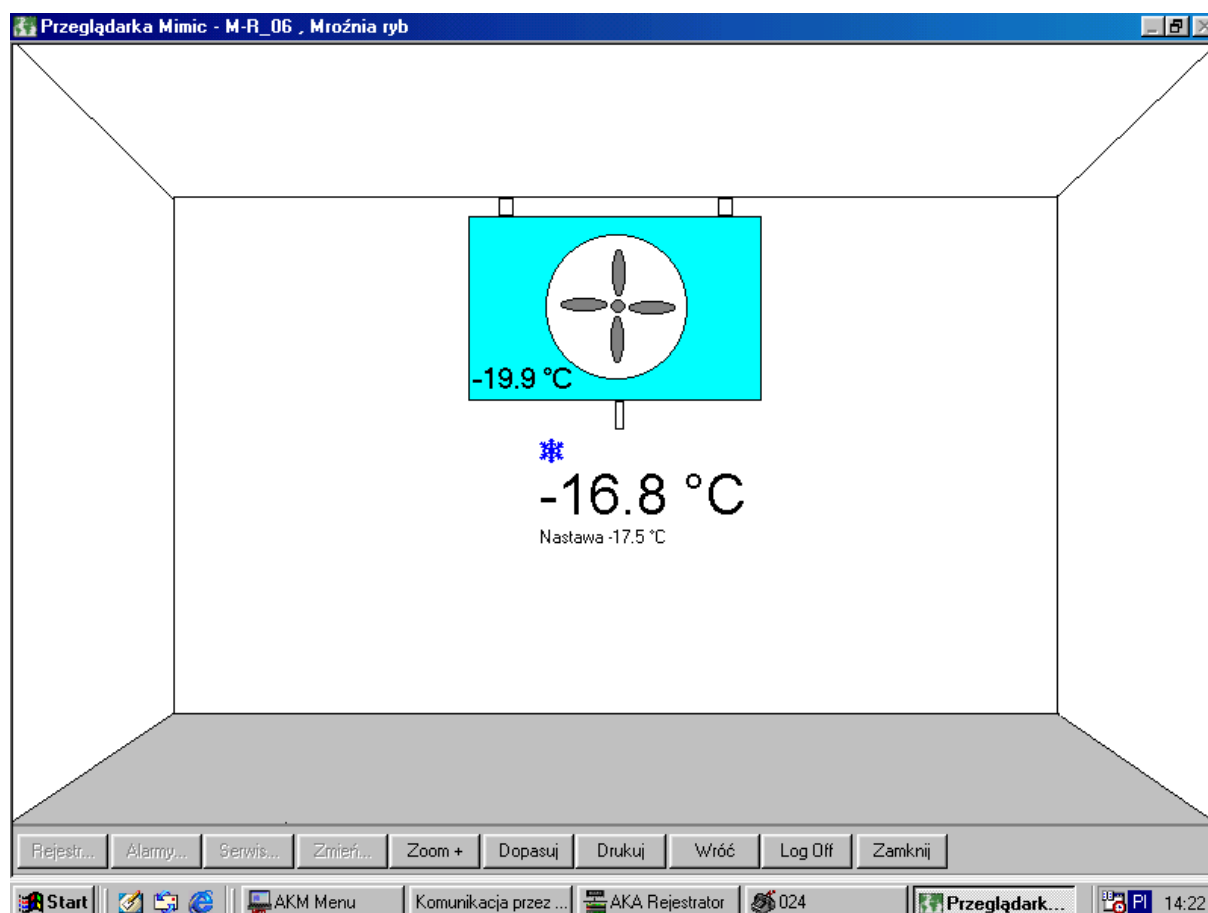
Przeglądarka Mimic - M-R_06 , Mroźnia ryb

-19.9 °C

-16.8 °C
Nastawa -17.5 °C

Rejestr... Alarmy... Serwis... Zmień... Zoom + Dopasuj Drukuj Wróć Log Off Zamknij

Start AKM Menu Komunikacja przez ... AKA Rejestrator 024 Przeglądark... Pl 14:22